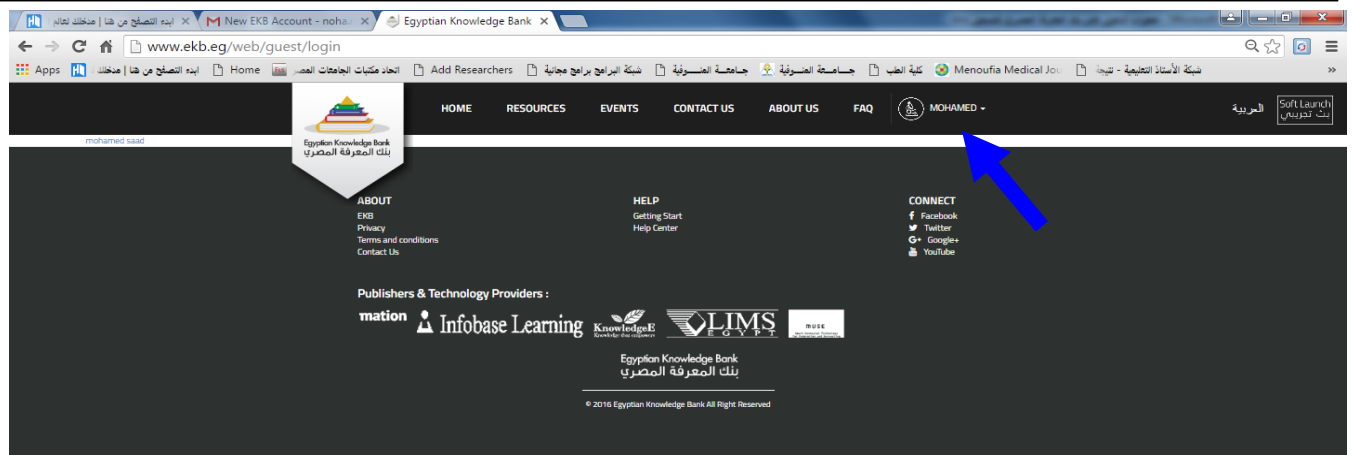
ابدء التصفح من هنا | مدخلك لعالم
New EKB Account - nohad
Egyptian Knowledge Bank

www.ekb.eg/web/guest/login

Apps
ابدء التصفح من هنا | مدخلك
Home
اتحاد مكتبات الجامعات المصـ
Add Researchers
شبكة البرامج برامج مجانية
جامعة المنوفية
جـامعـة المنـوفية
كلية الطب
Menoufia Medical Jou
شبكة الأستاذ التعليمية - نتيجة

Egyptian Knowledge Bank
بنك المعرفة المصري

HOME
RESOURCES
EVENTS
CONTACT US
ABOUT US
FAQ
MOHAMED
العربية
Soft Launch
بث تجريبي

mohamed saad

ABOUT
EKB
Privacy
Terms and conditions
Contact Us

HELP
Getting Start
Help Center

CONNECT
Facebook
Twitter
Google+
YouTube

Publishers & Technology Providers :

mation
Infobase Learning
KnowledgeE
LIMS EGYPT
MUSE

Egyptian Knowledge Bank
بنك المعرفة المصري

© 2016 Egyptian Knowledge Bank All Right Reserved